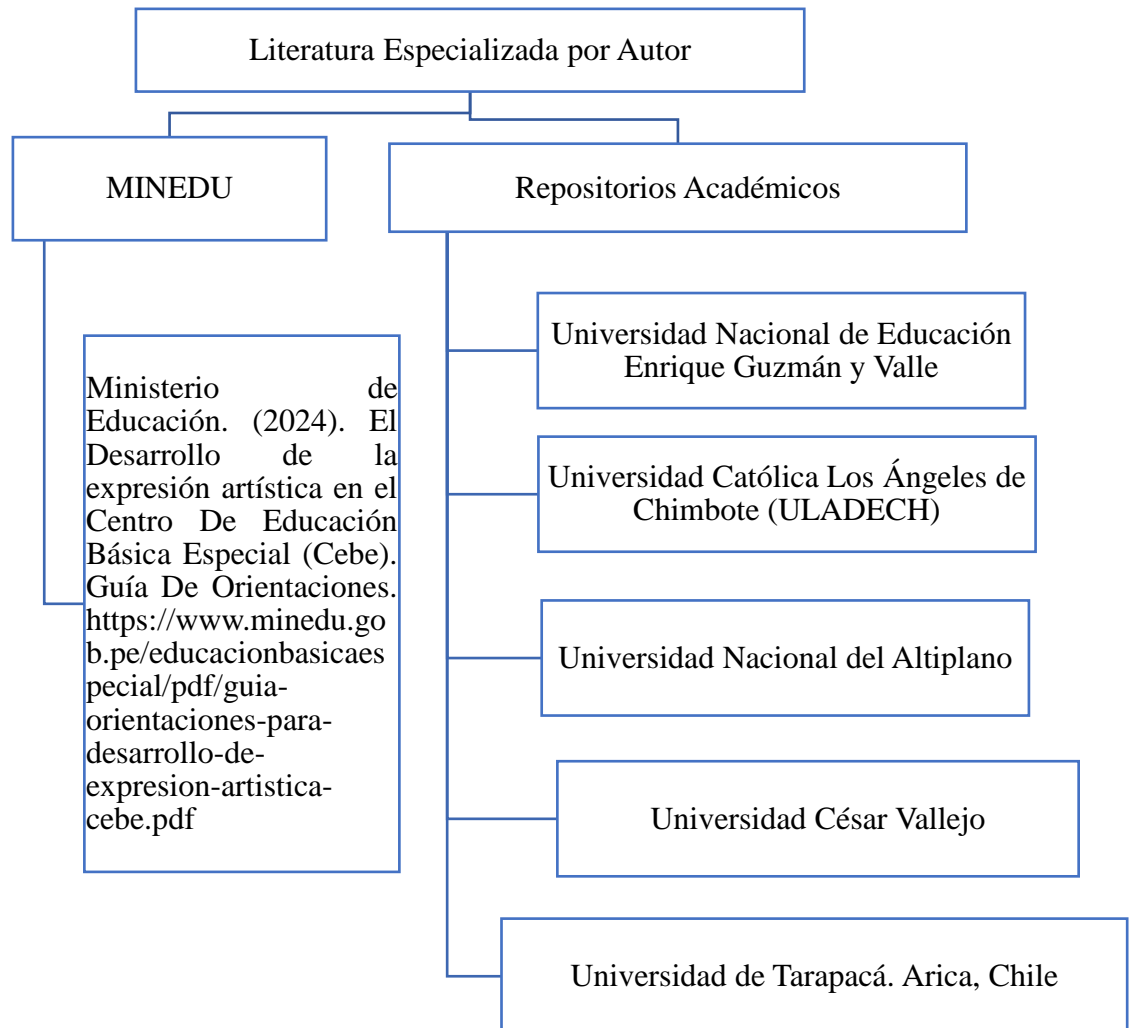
Literatura Especializada por Autor

MINEDU

Repositorios Académicos

Ministerio de Educación. (2024). El Desarrollo de la expresión artística en el Centro De Educación Básica Especial (Cebe). Guía De Orientaciones. https://www.minedu.gob.pe/educacionbasicaespecial/pdf/guia-orientaciones-para-desarrollo-de-expresion-artistica-cebe.pdf

Universidad Nacional de Educación Enrique Guzmán y Valle

Universidad Católica Los Ángeles de Chimbote (ULADECH)

Universidad Nacional del Altiplano

Universidad César Vallejo

Universidad de Tarapacá. Arica, Chile